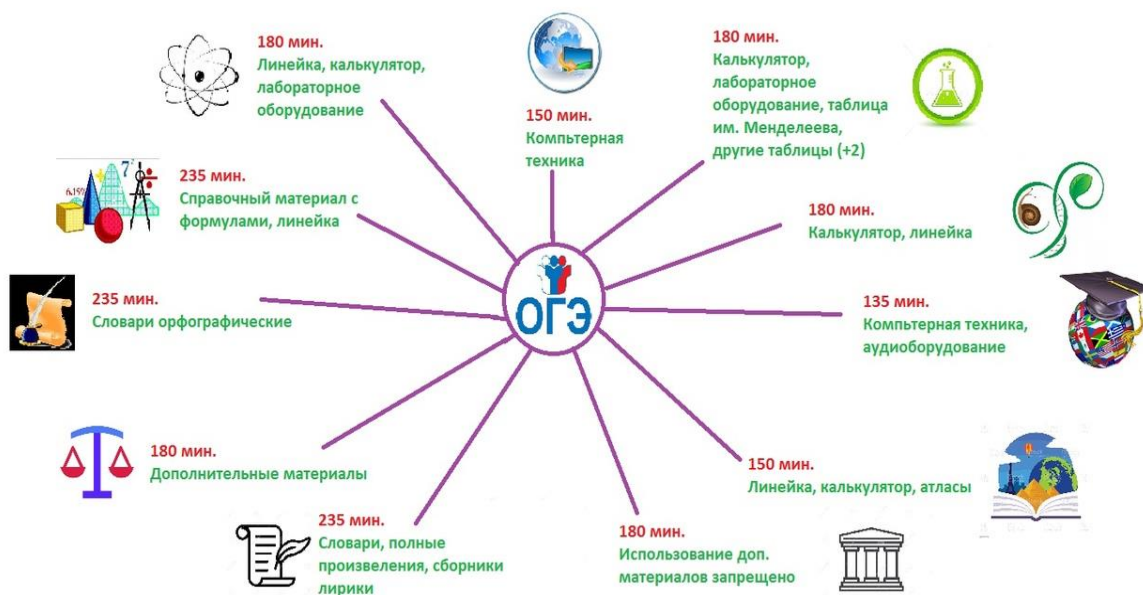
180 мин.
Линейка, калькулятор, лабораторное оборудование

150 мин.
Компьтерная техника

180 мин.
Калькулятор, лабораторное оборудование, таблица им. Менделеева, другие таблицы (+2)

235 мин.
Справочный материал с формулами, линейка

180 мин.
Калькулятор, линейка

235 мин.
Словари орфографические

ОГЭ

135 мин.
Компьтерная техника, аудиоборудование

180 мин.
Дополнительные материалы

150 мин.
Линейка, калькулятор, атласы

235 мин.
Словари, полные произвеления, сборники лирики

180 мин.
Использование доп. материалов запрещено